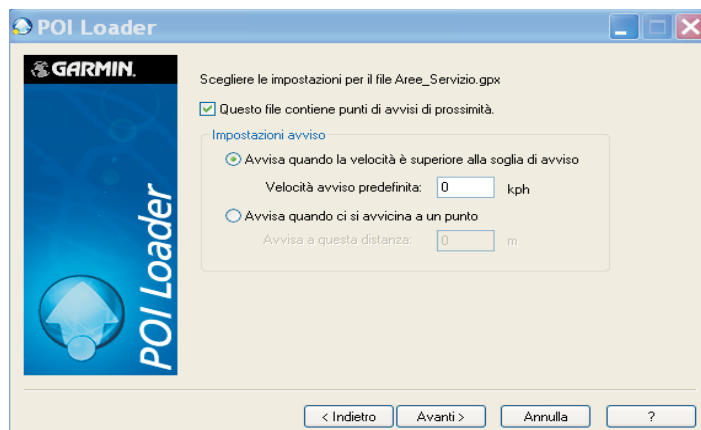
POI Loader

GARMIN.

POI Loader

Scegliere le impostazioni per il file Aree_Servizio.gpx

Questo file contiene punti di avvisi di prossimità.

Impostazioni avviso

Avvisa quando la velocità è superiore alla soglia di avviso

Velocità avviso predefinita: 0 kph

Avvisa quando ci si avvicina a un punto

Avvisa a questa distanza: 0 m

< Indietro

Avanti >

Annulla

?